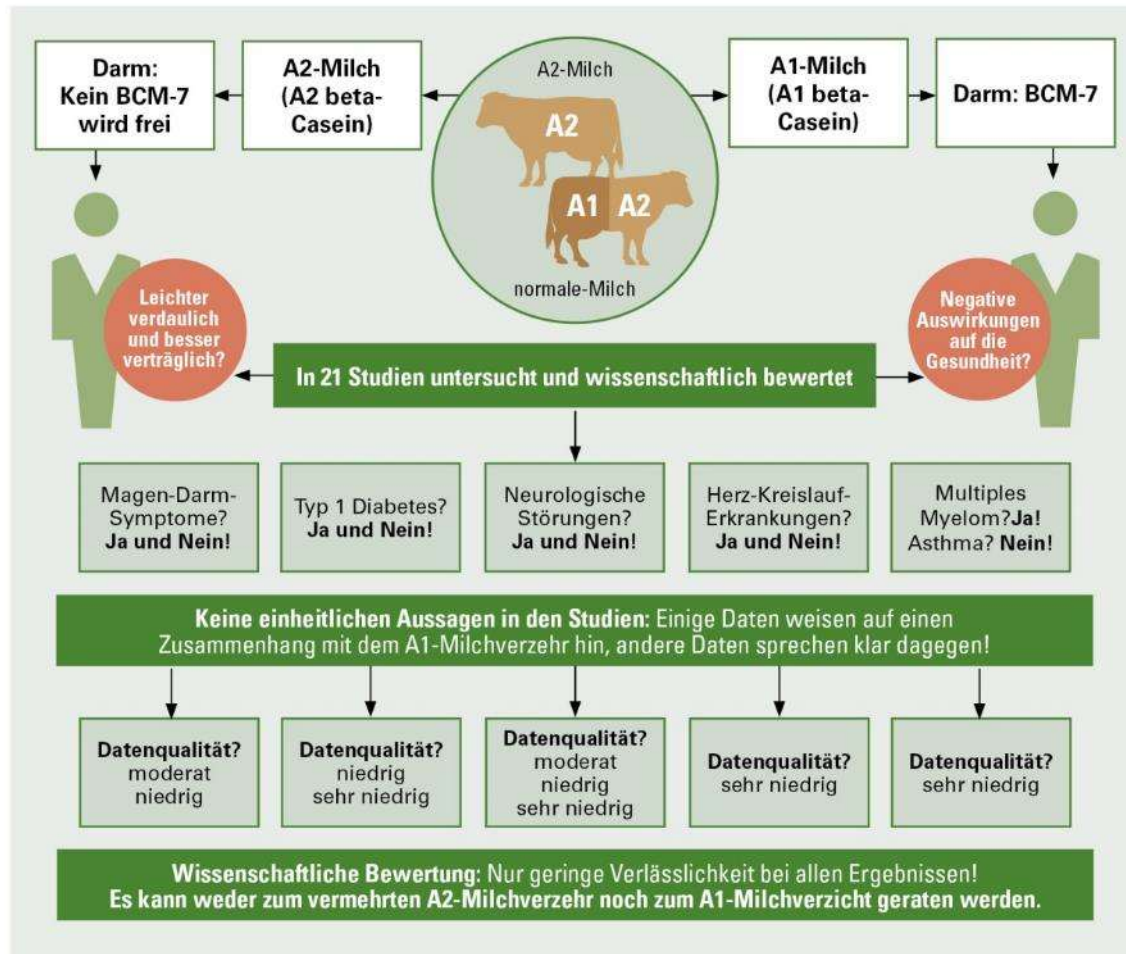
Darm: Kein BCM-7 wird frei

A2-Milch (A2 beta-Casein)

A2-Milch

A2

A1 A2

normale-Milch

A1-Milch (A1 beta-Casein)

Darm: BCM-7

Leichter verdaulich und besser verträglich?

In 21 Studien untersucht und wissenschaftlich bewertet

Negative Auswirkungen auf die Gesundheit?

Magen-Darm-Symptome? **Ja und Nein!**

Typ 1 Diabetes? **Ja und Nein!**

Neurologische Störungen? **Ja und Nein!**

Herz-Kreislauf-Erkrankungen? **Ja und Nein!**

Multiples Myelom? **Ja!** Asthma? **Nein!**

**Keine einheitlichen Aussagen in den Studien:** Einige Daten weisen auf einen Zusammenhang mit dem A1-Milchverzehr hin, andere Daten sprechen klar dagegen!

**Datenqualität?** moderat niedrig

**Datenqualität?** niedrig sehr niedrig

**Datenqualität?** moderat niedrig sehr niedrig

**Datenqualität?** sehr niedrig

**Datenqualität?** sehr niedrig

**Wissenschaftliche Bewertung:** Nur geringe Verlässlichkeit bei allen Ergebnissen!
**Es kann weder zum vermehrten A2-Milchverzehr noch zum A1-Milchverzicht geraten werden.**